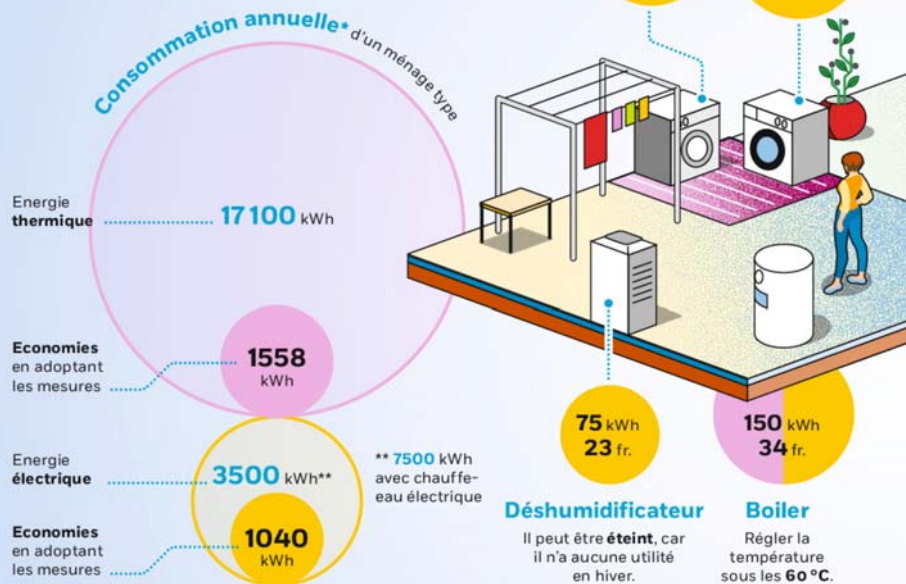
Consommation annuelle* d'un ménage type

Energie thermique 17 100 kWh

Economies en adoptant les mesures 1558 kWh

Energie électrique 3500 kWh**

** 7500 kWh avec chauffe-eau électrique

Economies en adoptant les mesures 1040 kWh

75 kWh 23 fr.

Déshumidificateur

Il peut être éteint, car il n'a aucune utilité en hiver.

150 kWh 34 fr.

Boiler

Régler la température sous les 60 °C.